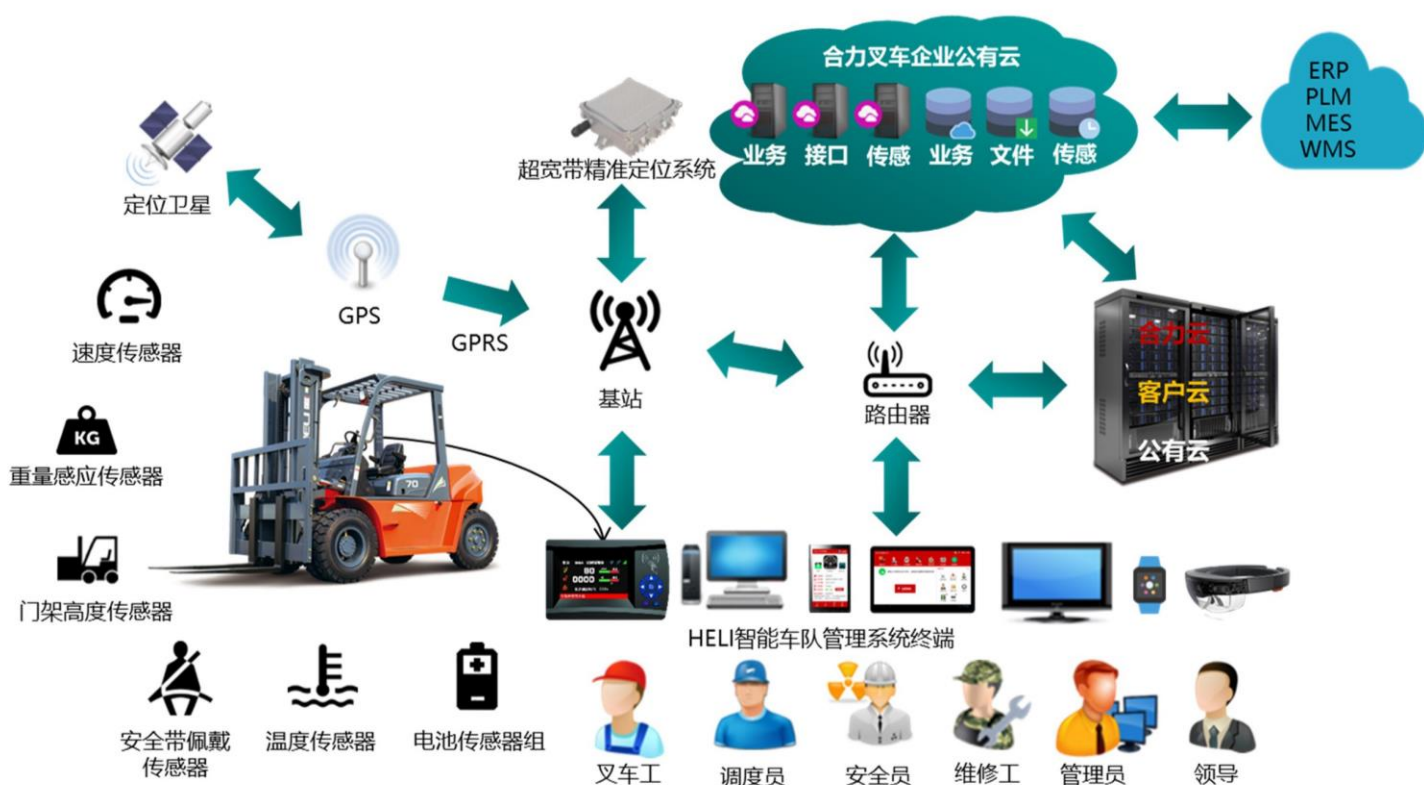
合力叉车企业公有云

业务 接口 传感 业务 文件 传感

ERP
PLM
MES
WMS

定位卫星

超宽带精准定位系统

GPS

GPRS

速度传感器

基站

路由器

合力云
客户云
公有云

KG
重量感应传感器

70

门架高度传感器

HELI智能车队管理系统终端

安全带佩戴传感器

温度传感器

电池传感器组

叉车工 调度员 安全员 维修工 管理员 领导